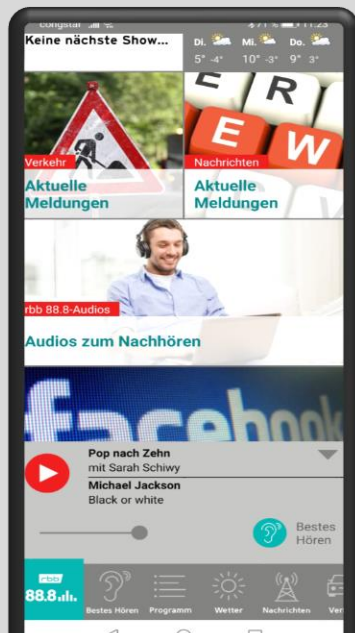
congstar

Keine nächste Show...

Di. 5° -4°
Mi. 10° -3°
Do. 9° 3°

R
E W

Verkehr
Aktuelle Meldungen

Nachrichten
Aktuelle Meldungen

rbb 88.8-Audios
Audios zum Nachhören

facebook

Pop nach Zehn
mit Sarah Schiwy
Michael Jackson
Black or white

Bestes Hören

rbb 88.8

Bestes Hören
Programm
Wetter
Nachrichten
Ver